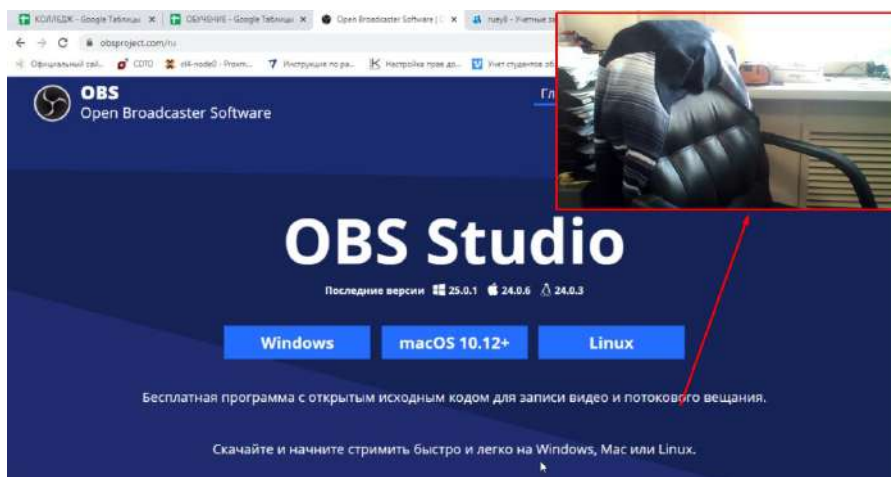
КОЛЛЕДЖ - Google Таблицы × ОБУЧЕНИЕ - Google Таблицы × Open Broadcaster Software | × ruзуб - Учетные з

obsproject.com/ru

Официальный сай... СДТО ctl4-node0 - Prom... Инструкция по ра... Настройка прав до... Учет студентов об

OBS
Open Broadcaster Software

Гл

OBS Studio

Последние версии 25.0.1 24.0.6 24.0.3

Windows macOS 10.12+ Linux

Бесплатная программа с открытым исходным кодом для записи видео и потокового вещания.

Скачайте и начните стримить быстро и легко на Windows, Mac или Linux.